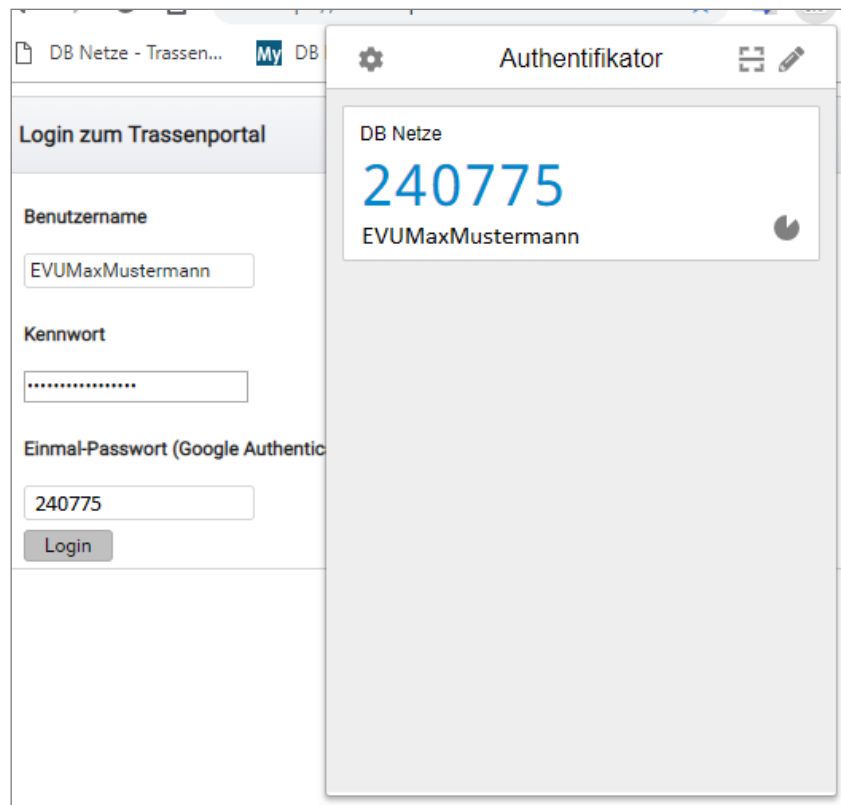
DB Netze - Trassen...
My DB

Authentifikator

DB Netze
240775
EVUMaxMustermann

Login zum Trassenportal

Benutzername

EVUMaxMustermann

Kennwort

•••••••••••••••••

Einmal-Passwort (Google Authentic

240775

Login